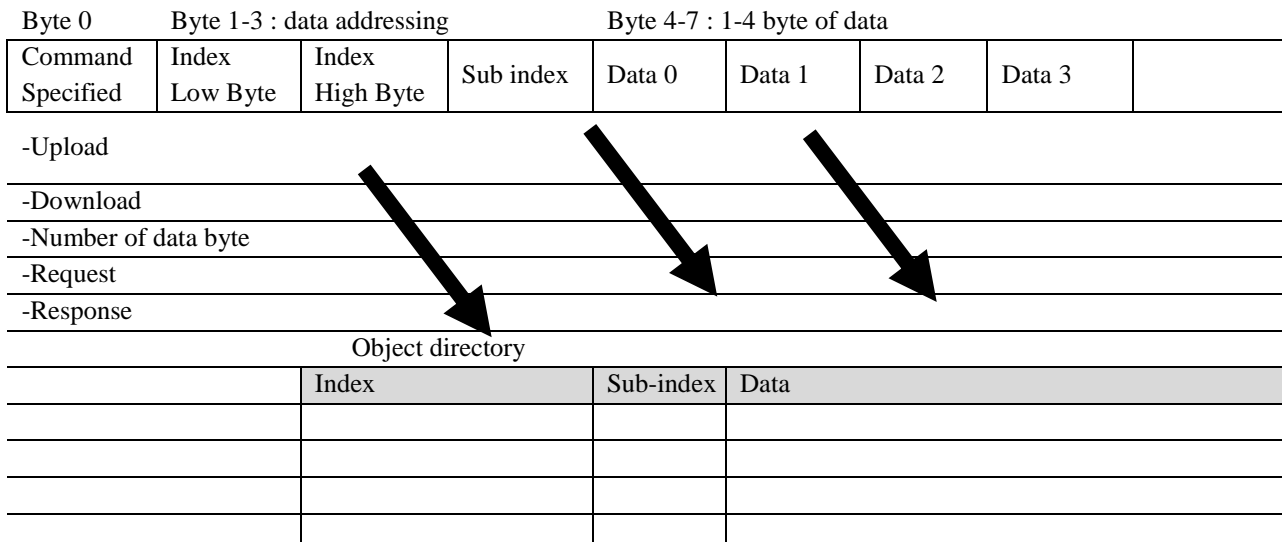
Byte 0 Byte 1-3 : data addressing Byte 4-7 : 1-4 byte of data

| Command Specified | Index Low Byte | Index High Byte | Sub index | Data 0 | Data 1 | Data 2 | Data 3 | |
|---|---|---|---|---|---|---|---|---|

-Upload

-Download

-Number of data byte

-Request

-Response

Object directory

| | Index | Sub-index | Data |
|---|---|---|---|
| | | | |
| | | | |
| | | | |
| | | | |